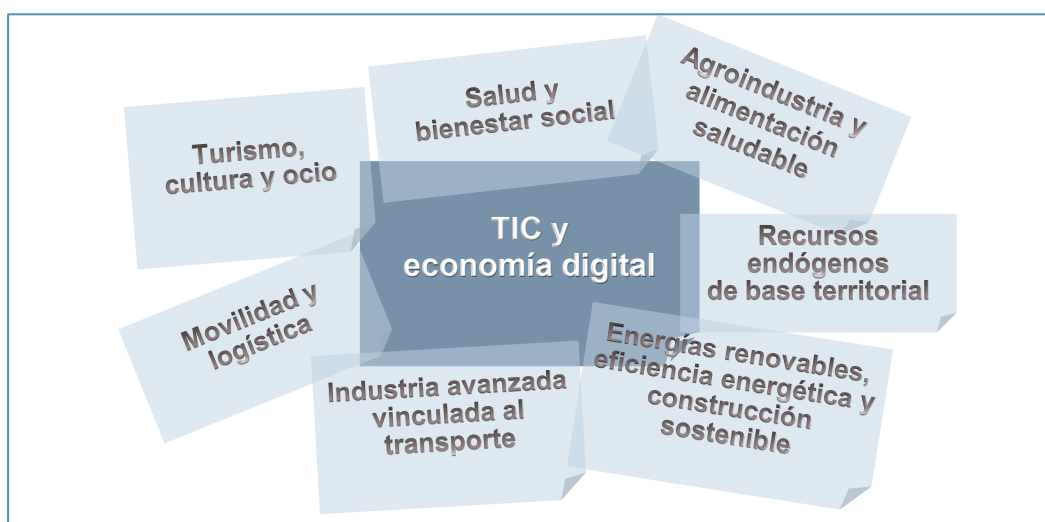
Salud y bienestar social

Agroindustria y alimentación saludable

Turismo, cultura y ocio

TIC y economía digital

Recursos endógenos de base territorial

Movilidad y logística

Industria avanzada vinculada al transporte

Energías renovables, eficiencia energética y construcción sostenible